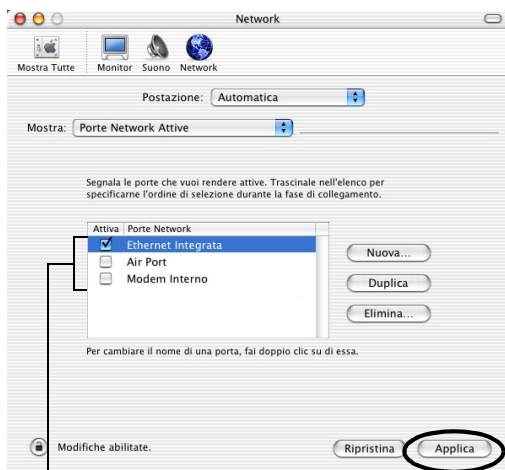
Network

Mostra Tutte
Monitor
Suono
Network

Postazione: Automatica

Mostra: Porte Network Attive

Segnala le porte che vuoi rendere attive. Trascinale nell'elenco per specificarne l'ordine di selezione durante la fase di collegamento.

| Attiva | Porte Network |
|---|---|
| ☑ | Ethernet Integrata |
| ☐ | Air Port |
| ☐ | Modem Interno |

Nuova...
Duplica
Elimina...

Per cambiare il nome di una porta, fai doppio clic su di essa.

Modifiche abilitate.

Ripristina
Applica